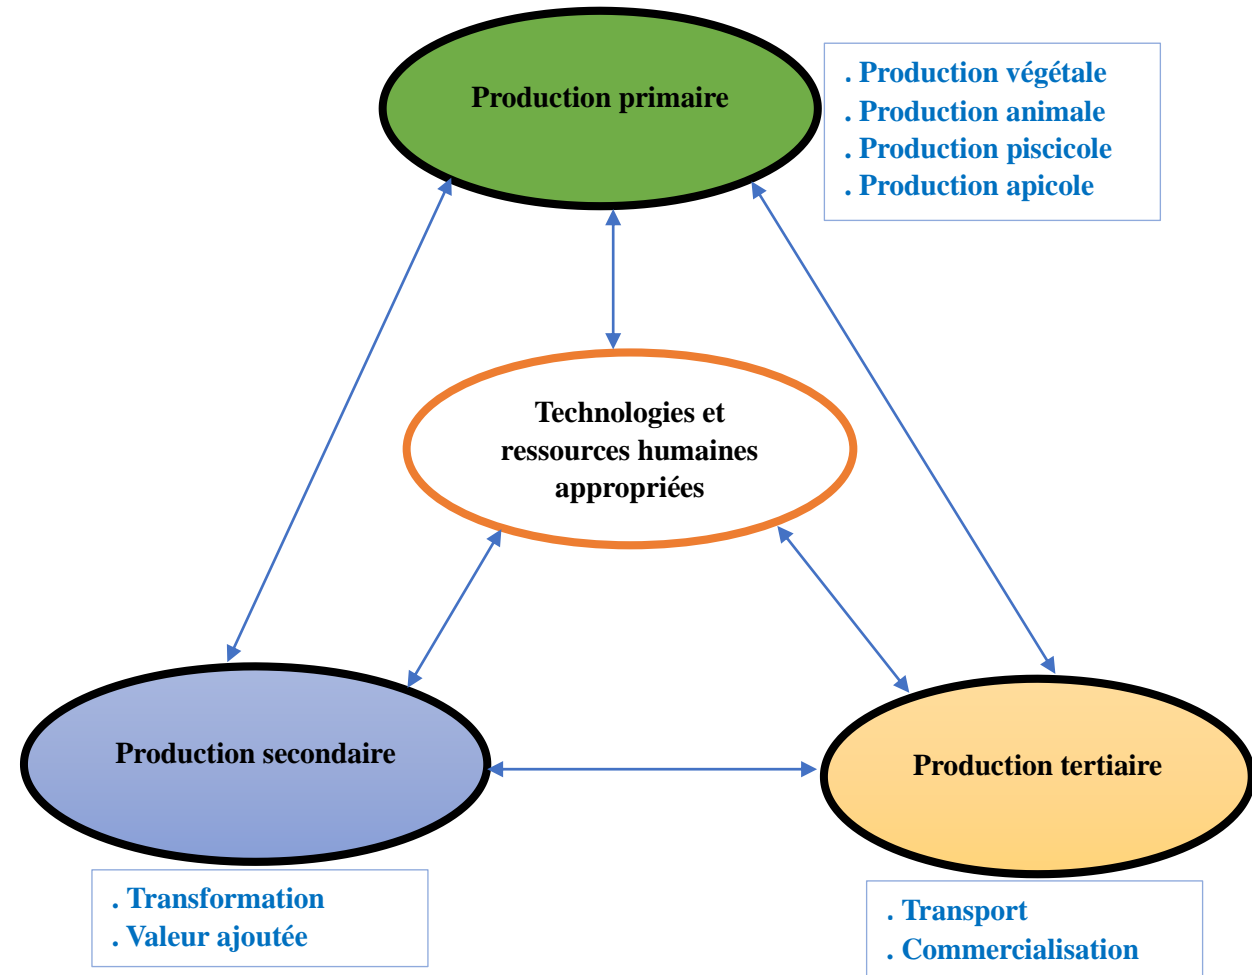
Production primaire

. Production végétale
. Production animale
. Production piscicole
. Production apicole

Technologies et ressources humaines appropriées

Production secondaire

Production tertiaire

. Transformation
. Valeur ajoutée

. Transport
. Commercialisation